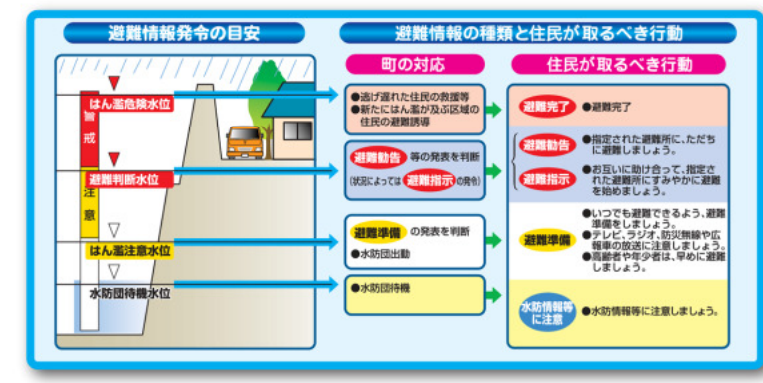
避難情報発令の目安

避難情報の種類と住民が取るべき行動

町の対応

住民が取るべき行動

はん濫危険水位

警戒

避難判断水位

注意

はん濫注意水位

水防団待機水位

●逃げ遅れた住民の救援等
●新たにはん濫が及ぶ区域の住民の避難誘導

避難完了

●避難完了

避難勧告 等の発表を判断
(状況によっては 避難指示 の発令)

避難勧告

●指定された避難所に、ただちに避難しましょう。

避難指示

●お互いに助け合って、指定された避難所にすみやかに避難を始めましょう。

避難準備 の発表を判断
●水防団出動

避難準備

●いつでも避難できるよう、避難準備をしましょう。
●テレビ、ラジオ、防災無線や広報車の放送に注意しましょう。
●高齢者や年少者は、早めに避難しましょう。

●水防団待機

水防情報等に注意

●水防情報等に注意しましょう。